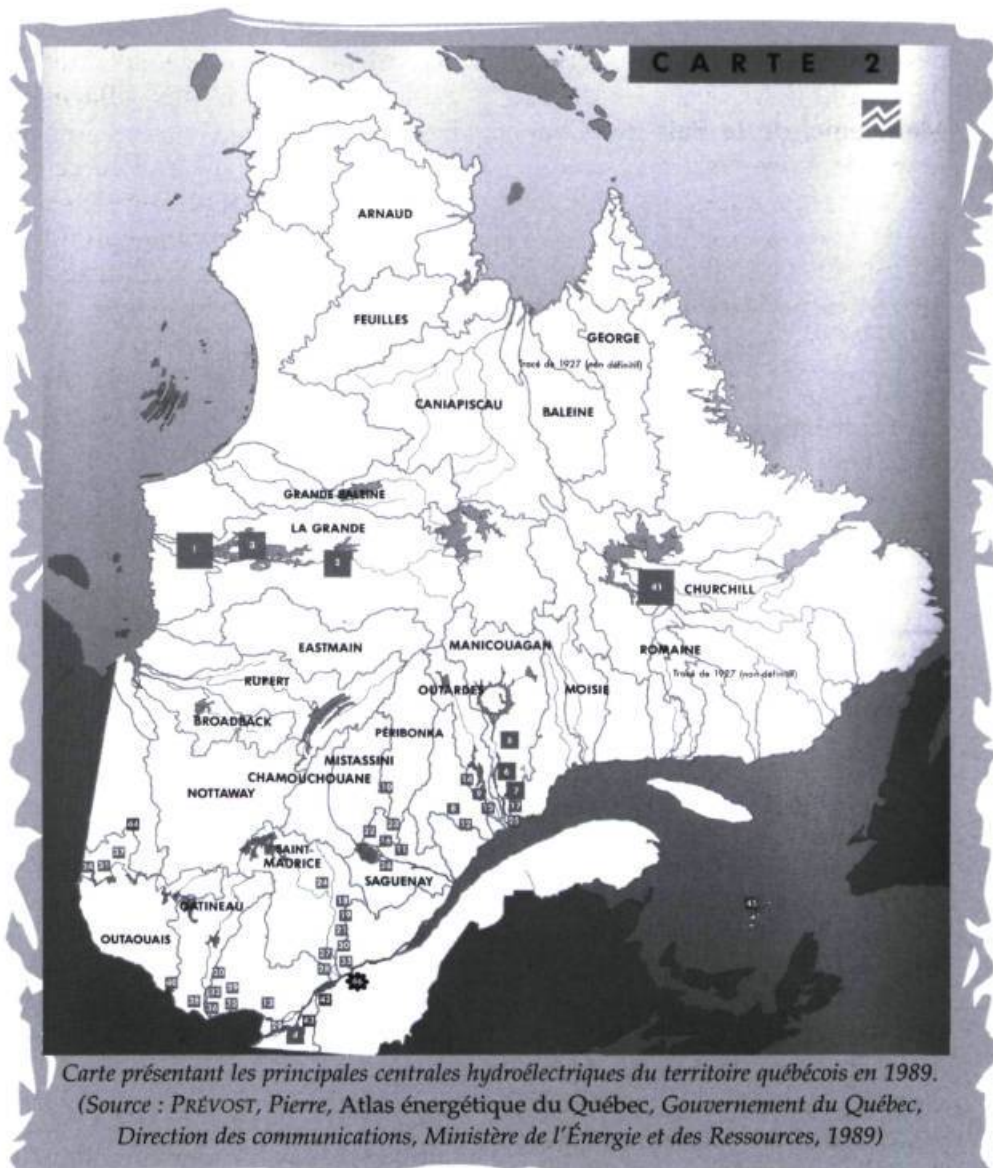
CARTE 2

ARNAUD

FEUILLES

GEORGE

Tracé de 1927 (non définitif)

CANIAPISCAU

BALEINE

GRANDE BALEINE

LA GRANDE

1

2

3

41

CHURCHILL

EASTMAIN

MANICOUAGAN

ROMAINE

Tracé de 1927 (non-définitif)

RUPERT

OUTARDES

MOISIE

BROADBACK

PÉRIBONKA

MISTASSINI

CHAMOUCHOUANE

NOTTAWAY

SAINT-MAURICE

SAGUENAY

GATINEAU

OUTAOUAIS

Carte présentant les principales centrales hydroélectriques du territoire québécois en 1989. (Source : PRÉVOST, Pierre, Atlas énergétique du Québec, Gouvernement du Québec, Direction des communications, Ministère de l'Énergie et des Ressources, 1989)